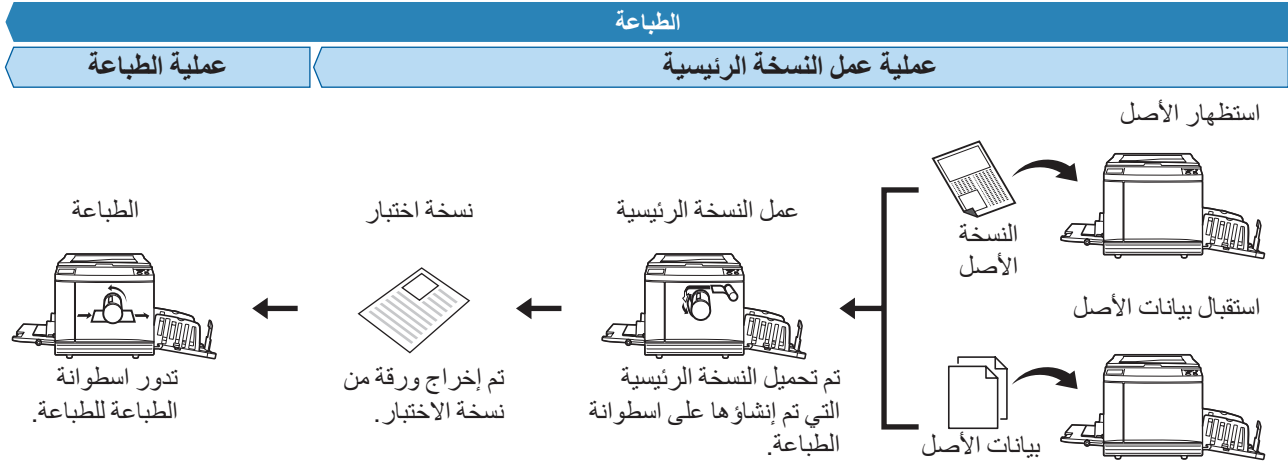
الطباعة

عملية عمل النسخة الرئيسية

عملية الطباعة

استظهار الأصل

النسخة الأصل

استقبال بيانات الأصل

بيانات الأصل

عمل النسخة الرئيسية

تم تحميل النسخة الرئيسية التي تم إنشاؤها على اسطوانة الطباعة.

نسخة اختبار

تم إخراج ورقة من نسخة الاختبار.

الطباعة

تدور اسطوانة الطباعة للطباعة.